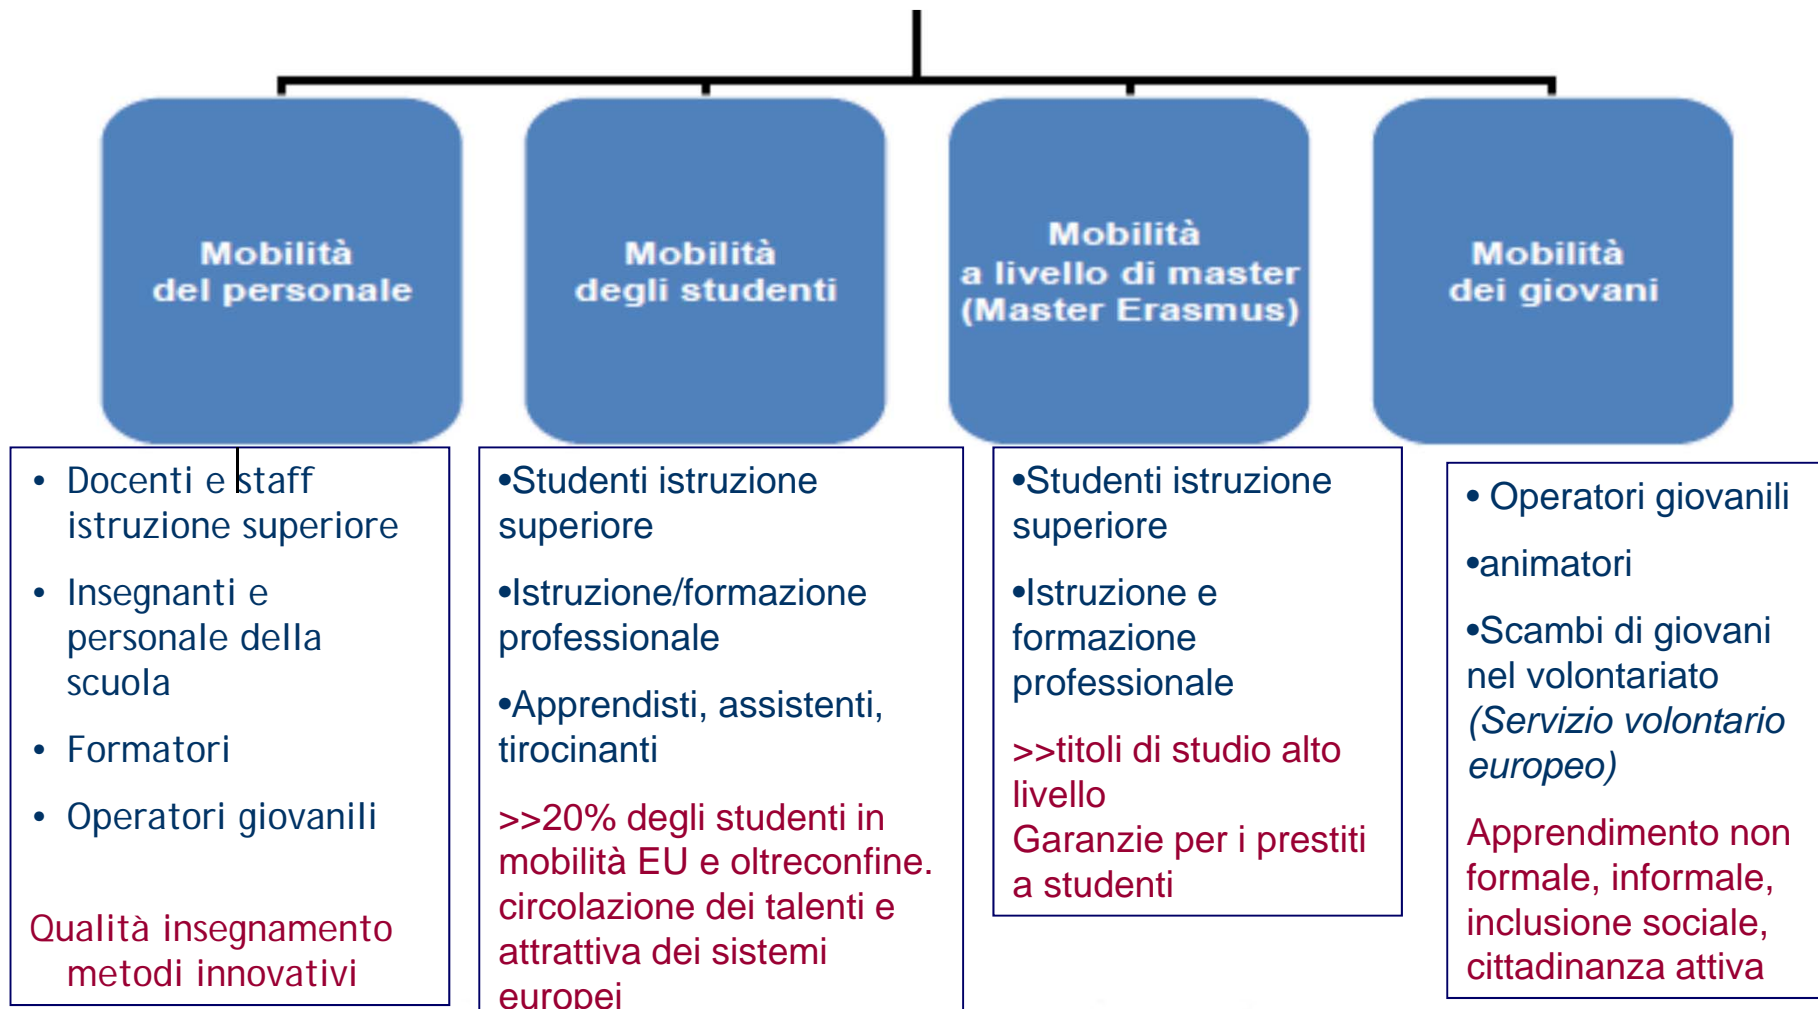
Mobilità del personale

Mobilità degli studenti

Mobilità a livello di master (Master Erasmus)

Mobilità dei giovani

• Docenti e staff istruzione superiore
• Insegnanti e personale della scuola
• Formatori
• Operatori giovanili

Qualità insegnamento metodi innovativi

•Studenti istruzione superiore

•Istruzione/formazione professionale

•Apprendisti, assistenti, tirocinanti

>>20% degli studenti in mobilità EU e oltreconfine. circolazione dei talenti e attrattiva dei sistemi europei

•Studenti istruzione superiore

•Istruzione e formazione professionale

>>titoli di studio alto livello
Garanzie per i prestiti a studenti

• Operatori giovanili

•animatori

•Scambi di giovani nel volontariato *(Servizio volontario europeo)*

Apprendimento non formale, informale, inclusione sociale, cittadinanza attiva